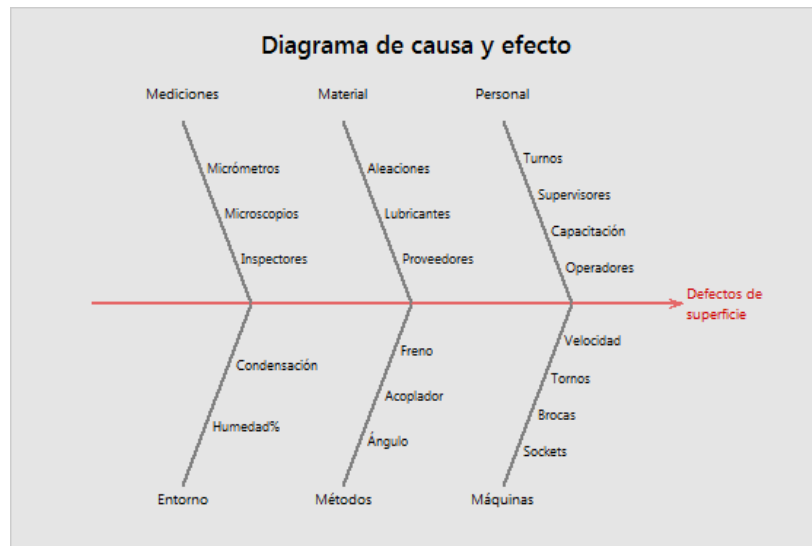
Diagrama de causa y efecto

Mediciones
Micrómetros
Microscopios
Inspectores

Material
Aleaciones
Lubricantes
Proveedores

Personal
Turnos
Supervisores
Capacitación
Operadores

Defectos de superficie

Condensación
Humedad%
Entorno

Freno
Acoplador
Ángulo
Métodos

Velocidad
Tornos
Brocas
Sockets
Máquinas